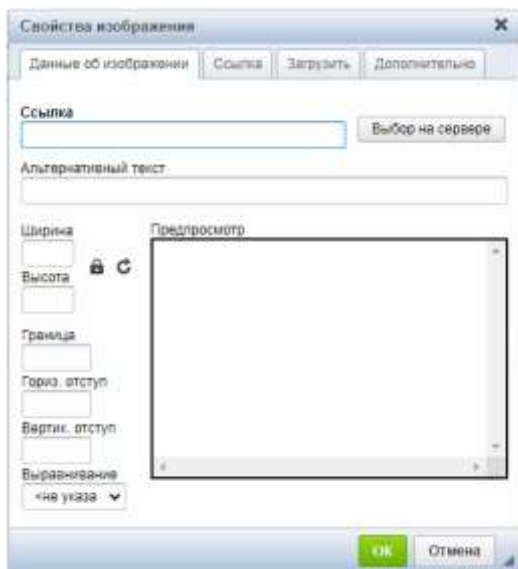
Свойства изображения

×

Данные об изображении | Ссылка | Загрузить | Дополнительно

Ссылка

Выбор на сервере

Альтернативный текст

Ширина

Высота

Предпросмотр

Граница

Гориз. отступ

Вертик. отступ

Выравнивание

<не указа

OK

Отмена